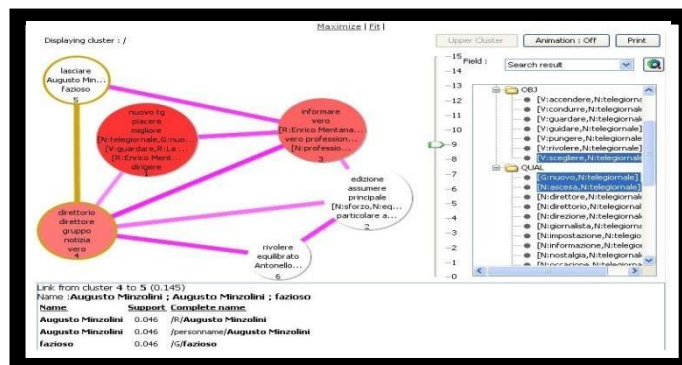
Maximize | Fit |

Displaying cluster : /

Upper Cluster | Animation : Off | Print

lasciare
Augusto Min...
fazioso
5

nuovo tg
placere
migliore
[N:telegiornale,G:nuo...
[V:guardare,R:La...
[R:Enrico Ment...
dirigere
1

informare
vero
[R:Enrico Mentana...
vero profession...
[N:professio...
3

edizione
assumere
principale
[N:sforzo,N:eq...
particolare a...
2

direttorio
direttore
gruppo
notizia
vero
4

rivolere
equilibrato
Antonello...
6

-15
-14
-13
-12
-11
-10
-9
-8
-7
-6
-5
-4
-3
-2
-1
-0

Field : Search result

OBJ
[V:accendere,N:telegiorna
[V:condurre,N:telegiornale
[V:guardare,N:telegiornale
[V:guidare,N:telegiornale]
[V:pungere,N:telegiornale
[V:rivolere,N:telegiornale
[V:scegliere,N:telegiornale
QUAL
[G:nuovo,N:telegiornale]
[N:ascesa,N:telegiornale]
[N:direttore,N:telegiornale
[N:direttorio,N:telegiornal
[N:direzione,N:telegiornale
[N:giornalista,N:telegiorna
[N:impostazione,N:telegio
[N:informazione,N:telegio
[N:nostalgia,N:telegiornal
[N:occasione,N:telegiorna

Link from cluster 4 to 5 (0.145)
Name :Augusto Minzolini ; Augusto Minzolini ; fazioso

| Name | Support | Complete name |
|---|---|---|
| Augusto Minzolini | 0.046 | /R/Augusto Minzolini |
| Augusto Minzolini | 0.046 | /personname/Augusto Minzolini |
| fazioso | 0.046 | /G/fazioso |